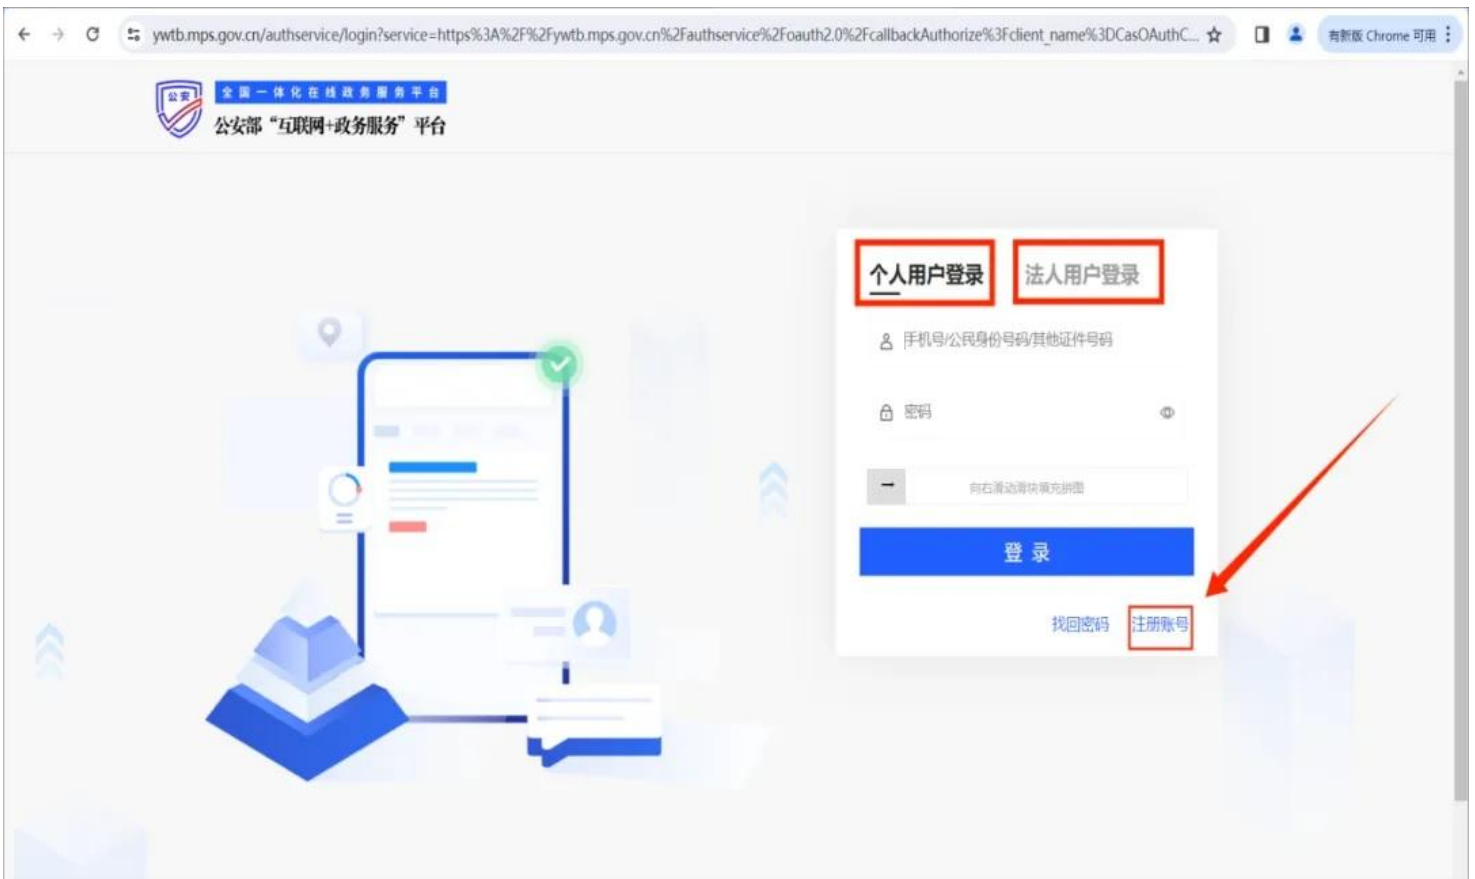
ywtb.mps.gov.cn/authservice/login?service=https%3A%2F%2Fywtb.mps.gov.cn%2Fauthservice%2Foauth2.0%2FcallbackAuthorize%3Fclient_name%3DCasOAuthC...

有新版 Chrome 可用

公安

全国一体化在线政务服务平台
公安部“互联网+政务服务”平台

个人用户登录 法人用户登录

手机号/公民身份号码/其他证件号码

密码

向右滑动滑块填充拼图

登 录

找回密码 注册账号